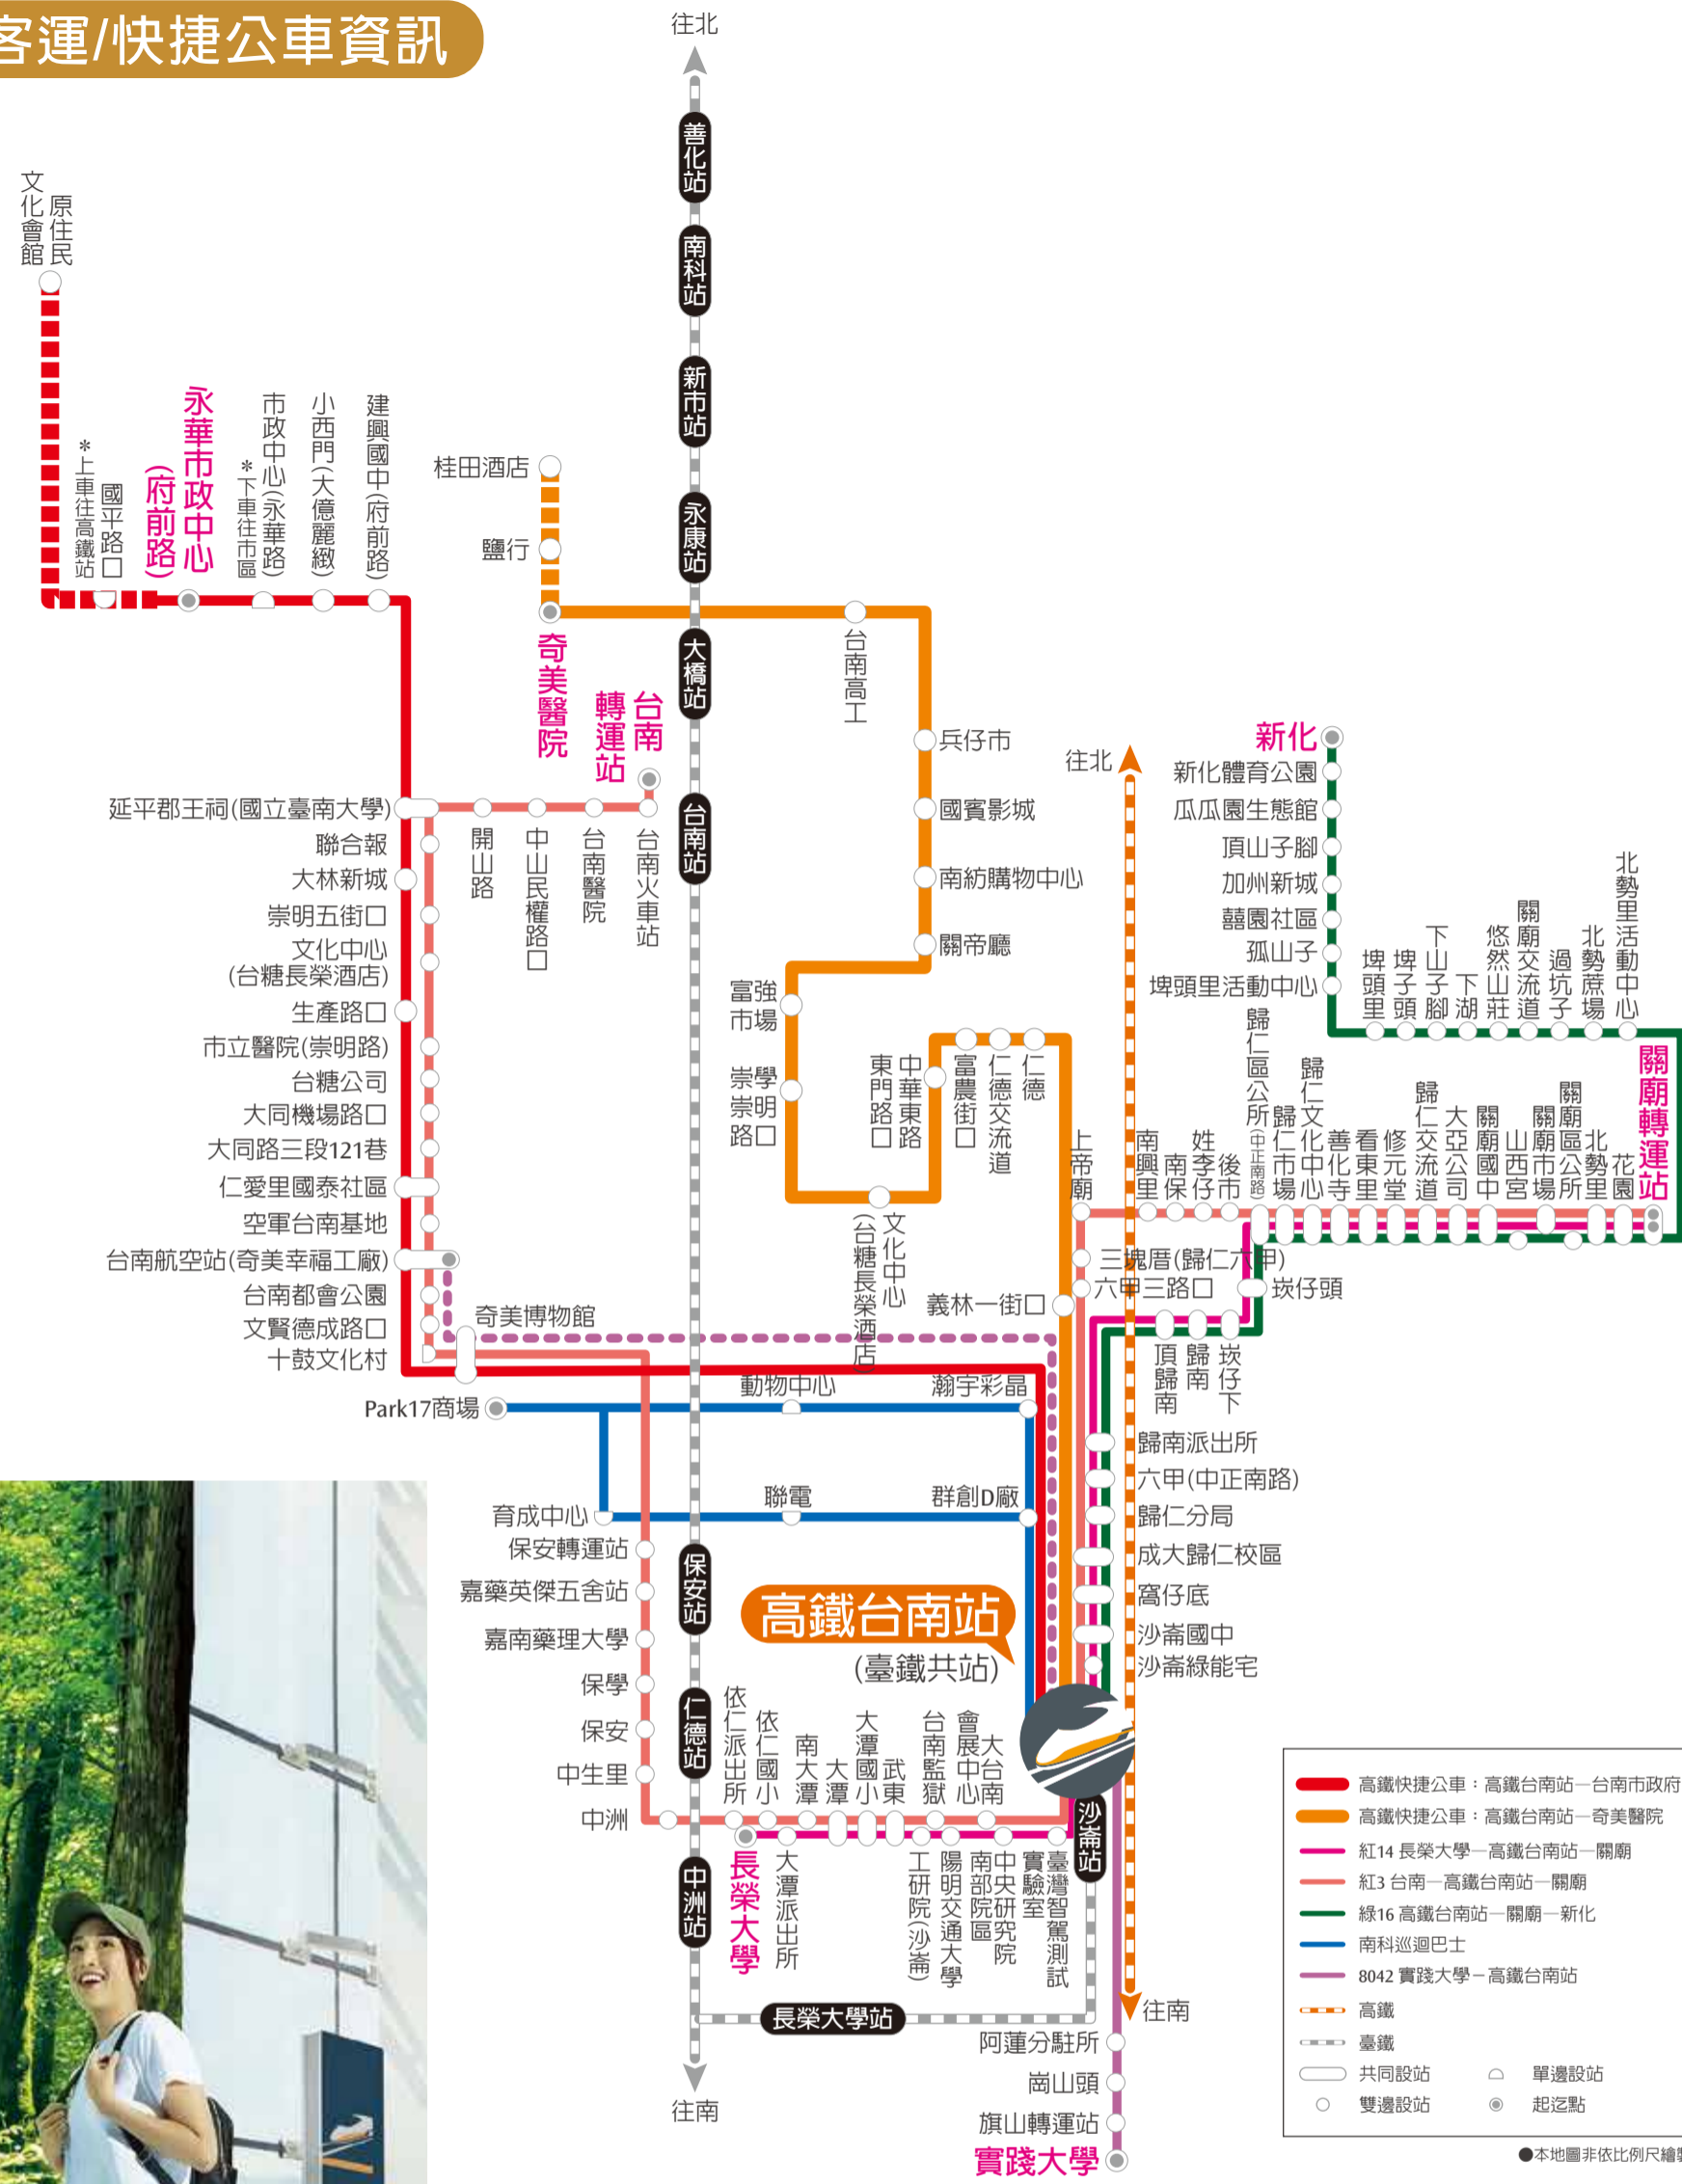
客運/快捷公車資訊

往北
善化站
南科站
新市站
永康站
大橋站
台南站
保安站
仁德站
中洲站
長榮大學站
往南

文化會館
原住民
＊上車往高鐵站
國平路口
永華市政中心(府前路)
＊下車往市區
市政中心(永華路)
小西門(大億麗緻)
建興國中(府前路)

桂田酒店
鹽行
奇美醫院
台南轉運站
台南高工
兵仔市
國賓影城
南紡購物中心
關帝廳
富強市場
崇學崇明路口
中華東路
東門路口
富農街口
仁德交流道
仁德
文化中心(台糖長榮酒店)
義林一街口

延平郡王祠(國立臺南大學)
聯合報
大林新城
崇明五街口
文化中心
(台糖長榮酒店)
生產路口
市立醫院(崇明路)
台糖公司
大同機場路口
大同路三段121巷
仁愛里國泰社區
空軍台南基地
台南航空站(奇美幸福工廠)
台南都會公園
文賢德成路口
十鼓文化村
開山路
中山民權路口
台南醫院
台南火車站
奇美博物館

動物中心
瀚宇彩晶
Park17商場
聯電
群創D廠
育成中心
保安轉運站
嘉藥英傑五舍站
嘉南藥理大學
保學
保安
中生里
中洲

高鐵台南站
(臺鐵共站)

依仁派出所
依仁國小
南大潭
大潭
大潭國小
武東
台南監獄
會展中心
大台南
長榮大學
大潭派出所
工研院(沙崙)
陽明交通大學
南部院區
中研院
實驗室
臺灣智駕測試
沙崙站

阿蓮分駐所
崗山頭
旗山轉運站
實踐大學

往北
新化
新化體育公園
瓜瓜園生態館
頂山子腳
加州新城
囍園社區
孤山子
埤頭里活動中心
北勢里活動中心
埤頭里
埤子頭
下山子腳
下湖
悠然山莊
關廟交流道
過坑子
北勢蔗場
關廟轉運站
上帝廟
南興里
南保
姓李仔
後市
歸仁區公所(中正南路)
歸仁市場
歸仁文化中心
善化寺
看東里
修元堂
歸仁交流道
大亞公司
關廟國中
山西宮
關廟市場
關廟區公所
北勢里
花園
三塊厝(歸仁六甲)
六甲三路口
崁仔頭
頂歸南
歸南
崁仔下
歸南派出所
六甲(中正南路)
歸仁分局
成大歸仁校區
窩仔底
沙崙國中
沙崙綠能宅
往南

高鐵快捷公車：高鐵台南站—台南市政府
高鐵快捷公車：高鐵台南站—奇美醫院
紅14 長榮大學—高鐵台南站—關廟
紅3 台南—高鐵台南站—關廟
綠16 高鐵台南站—關廟—新化
南科巡迴巴士
8042 實踐大學—高鐵台南站
高鐵
臺鐵
共同設站
單邊設站
雙邊設站
起迄點
●本地圖非依比例尺繪製